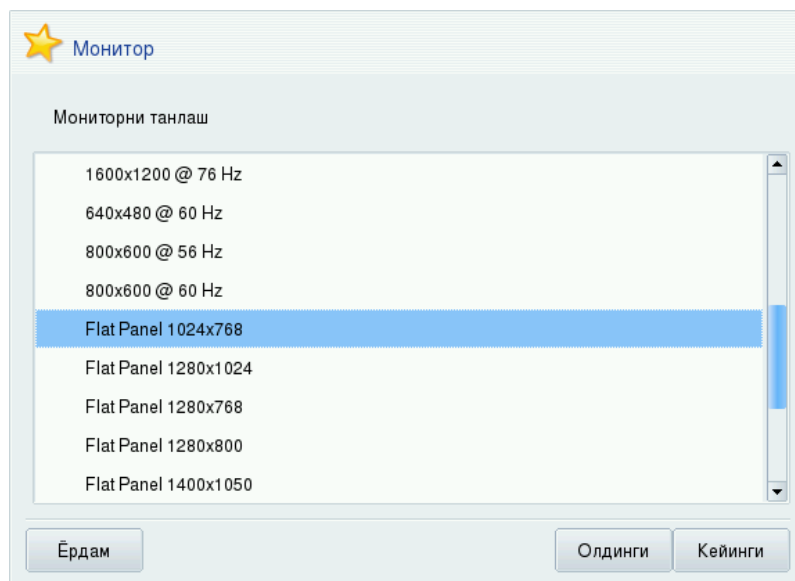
Монитор

Мониторни танлаш

1600x1200 @ 76 Hz
640x480 @ 60 Hz
800x600 @ 56 Hz
800x600 @ 60 Hz
Flat Panel 1024x768
Flat Panel 1280x1024
Flat Panel 1280x768
Flat Panel 1280x800
Flat Panel 1400x1050

Ёрдам

Олдинги

Кейинги